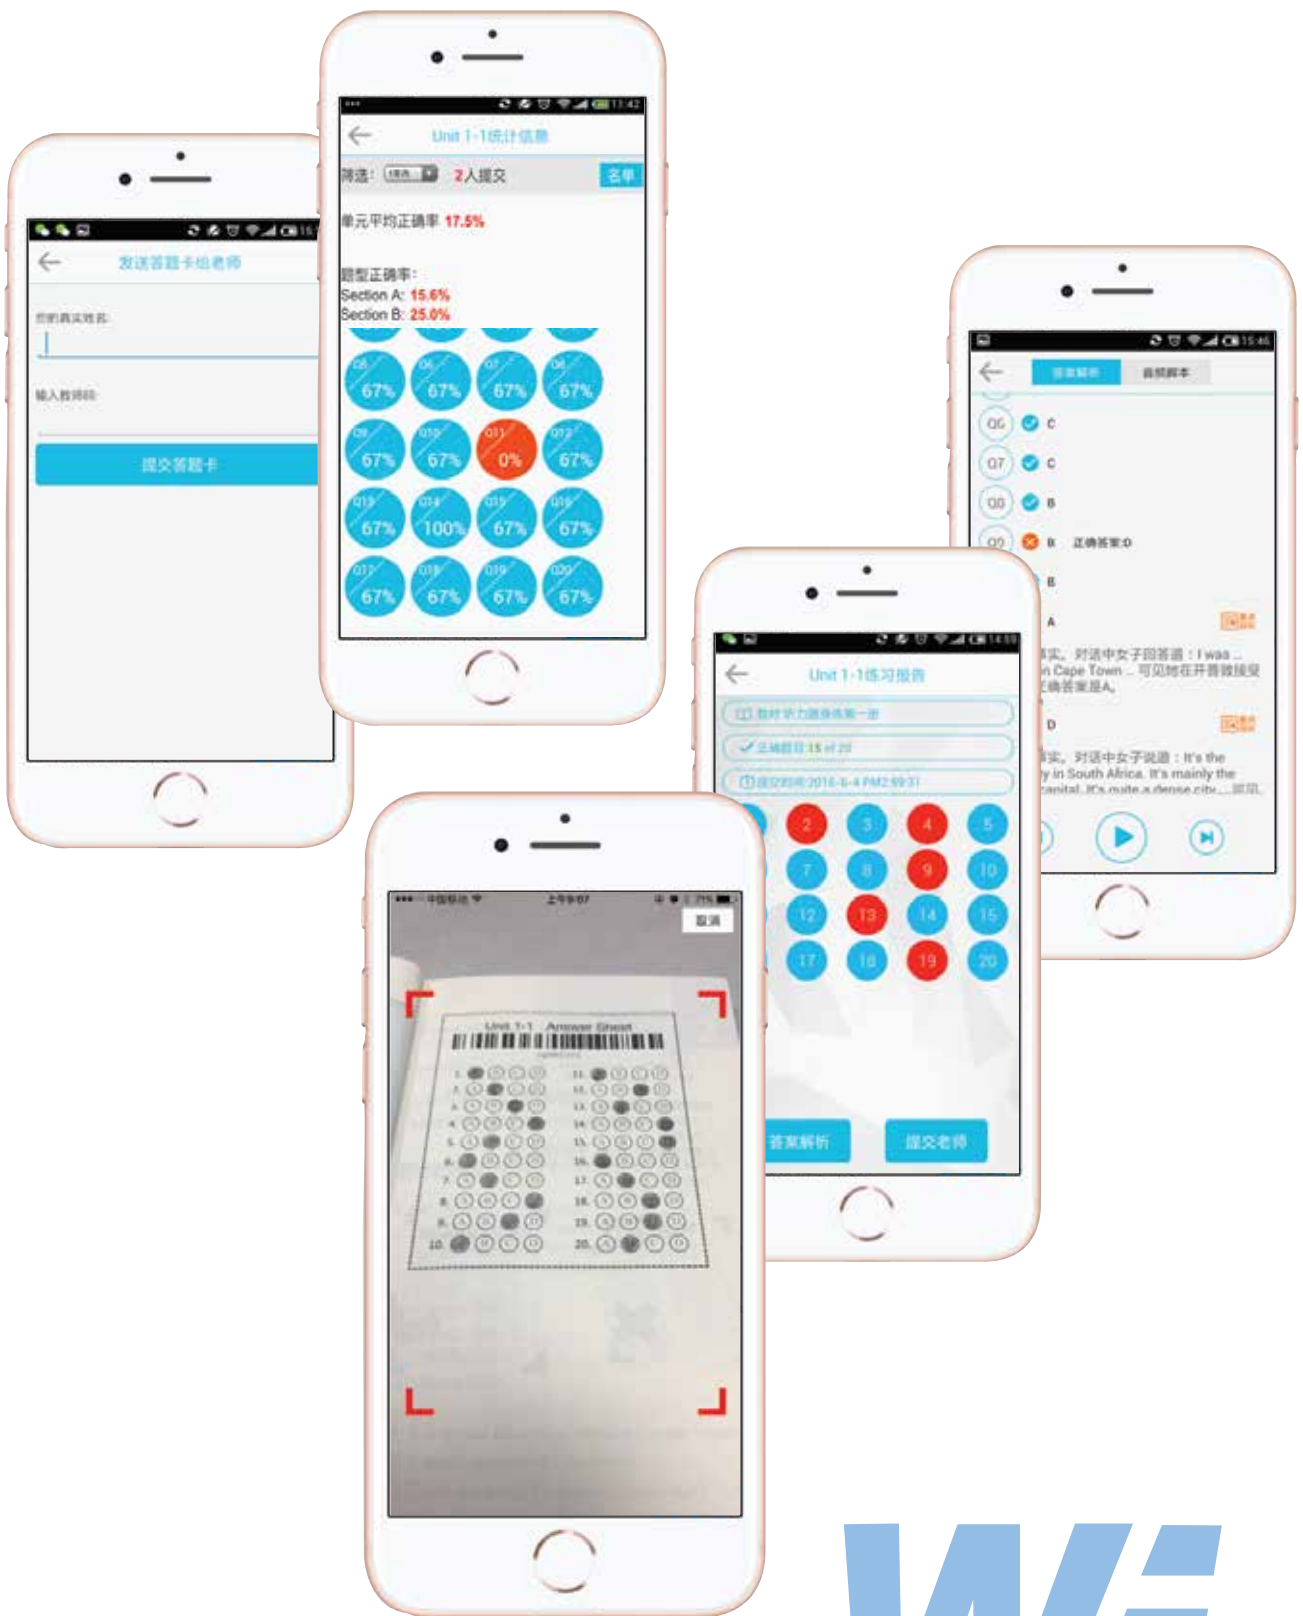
发送答题卡给老师

您的真实姓名:

输入教师码:

提交答题卡

Unit 1-1统计信息

筛选: 2人提交 名单

单元平均正确率 17.5%

题型正确率:
Section A: 15.6%
Section B: 25.0%

Q5 67%
Q6 67%
Q7 67%
Q8 67%
Q9 67%
Q10 67%
Q11 0%
Q12 67%
Q13 67%
Q14 100%
Q15 67%
Q16 67%
Q17 67%
Q18 67%
Q19 67%
Q20 67%

答案解析 音频脚本

Q6 C
Q7 C
Q8 B
Q9 B 正确答案:D
B
A
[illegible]实。对话中女子回答道：I was ... in Cape Town ... 可见她在开普敦接受 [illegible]正确答案是A。
D
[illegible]实。对话中女子说道：It's the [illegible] in South Africa. It's mainly the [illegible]capital. It's quite a dense city...

Unit 1-1练习报告

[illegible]
正确题目 15 of 20
提交时间 2016-6-4 PM2:59:31

2 3 4 5
7 8 9 10
12 13 14 15
17 18 19 20

答案解析 提交老师

中国移动 上午9:07 71%
取消

Unit 1-1 Answer Sheet

1. 2. 3. 4. 5. 6. 7. 8. 9. 10.
11. 12. 13. 14. 15. 16. 17. 18. 19. 20.